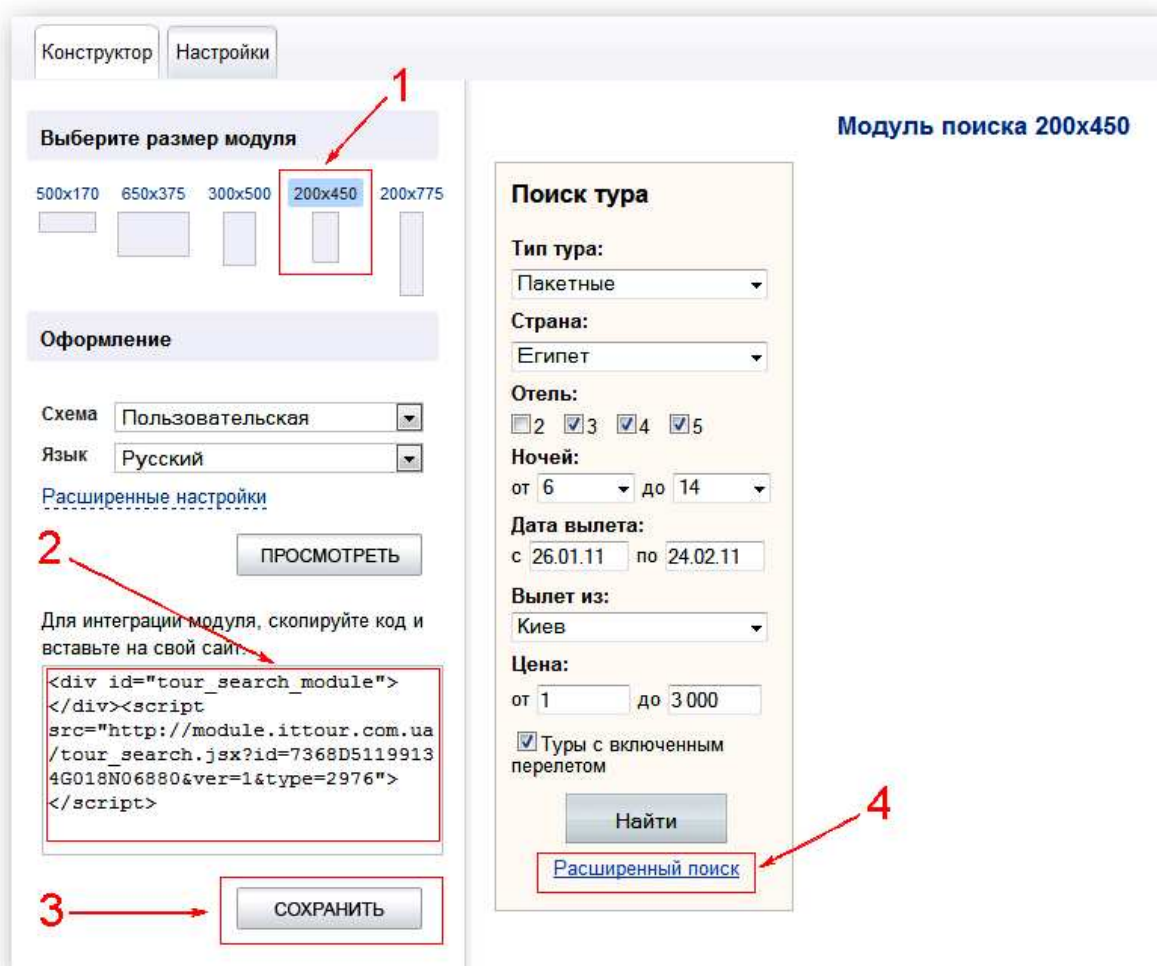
Конструктор Настройки

1

Выберите размер модуля

500x170 650x375 300x500 200x450 200x775

Оформление

Схема Пользовательская

Язык Русский

Расширенные настройки

2

ПРОСМОТРЕТЬ

Для интеграции модуля, скопируйте код и вставьте на свой сайт:

<div id="tour_search_module"></div><script src="http://module.ittour.com.ua/tour_search.jsx?id=7368D51199134G018N06880&ver=1&type=2976"></script>

3

СОХРАНИТЬ

Модуль поиска 200x450

Поиск тура

Тип тура:
Пакетные

Страна:
Египет

Отель:
2 3 4 5

Ночей:
от 6 до 14

Дата вылета:
с 26.01.11 по 24.02.11

Вылет из:
Киев

Цена:
от 1 до 3 000

Туры с включенным перелетом

Найти

4

Расширенный поиск